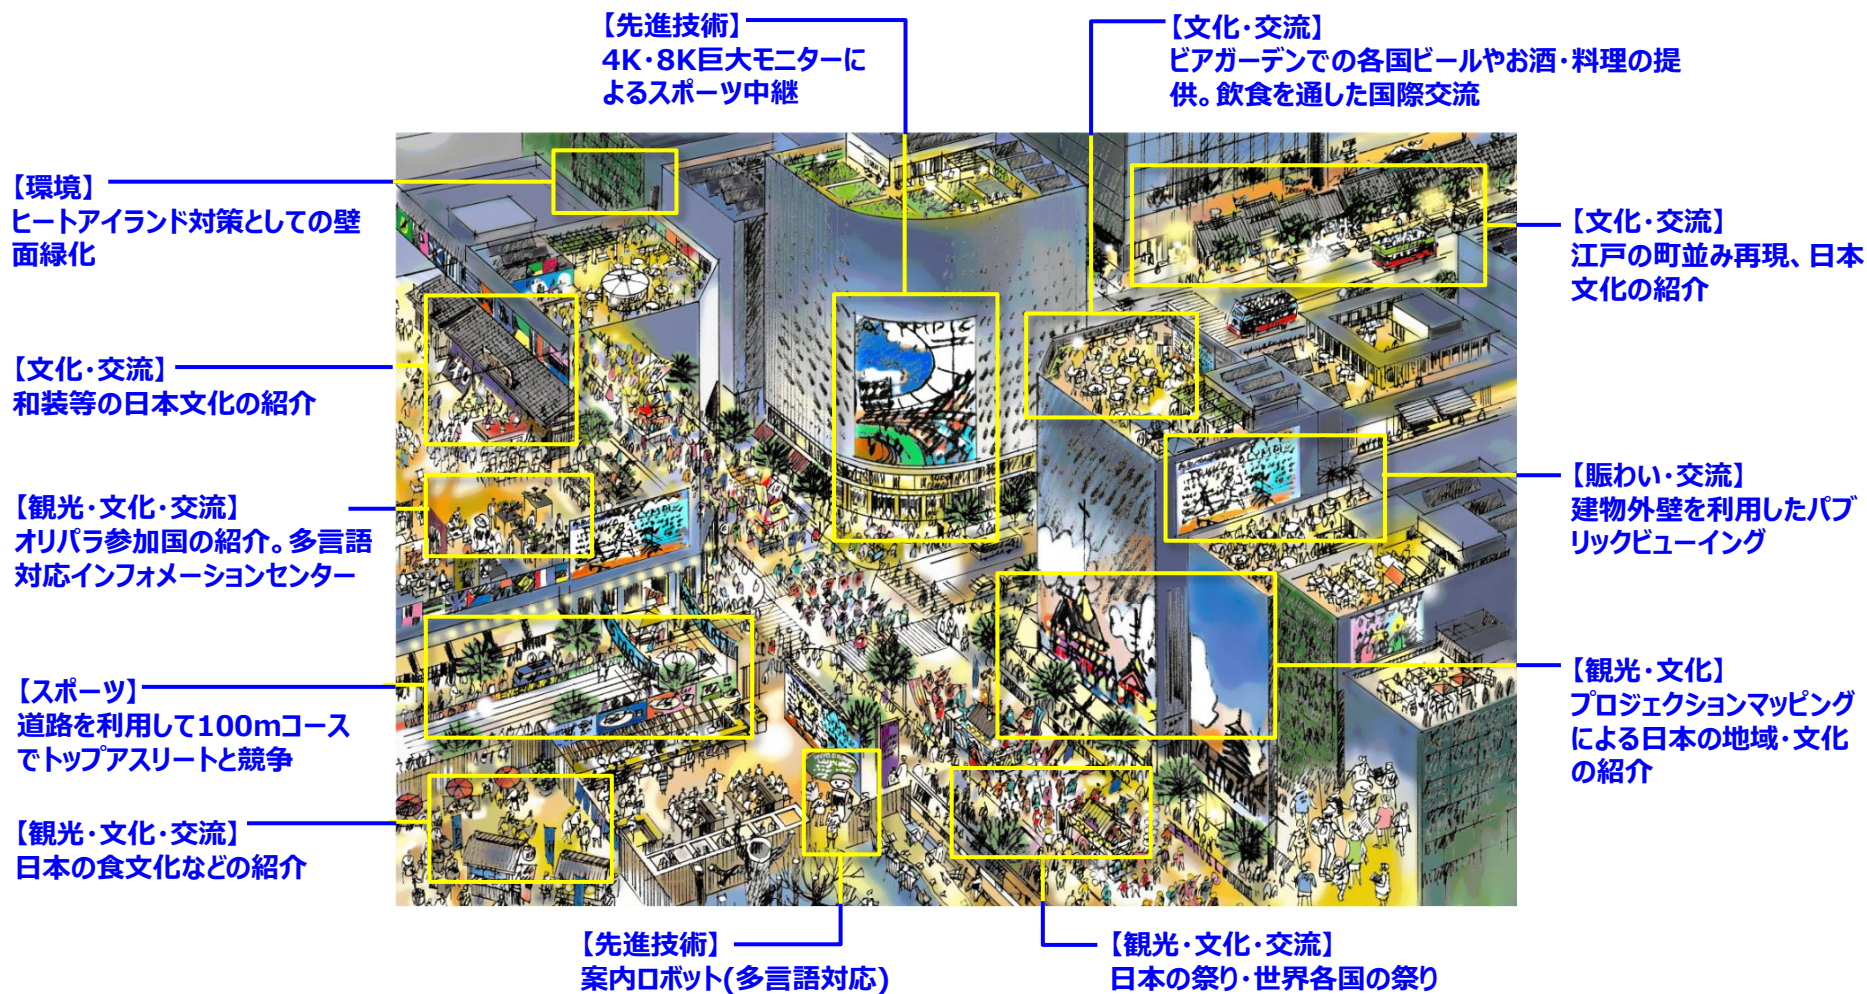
【先進技術】
4K·8K巨大モニターによるスポーツ中継

【文化·交流】
ビアガーデンでの各国ビールやお酒·料理の提供。飲食を通した国際交流

【環境】
ヒートアイランド対策としての壁面緑化

【文化·交流】
江戸の町並み再現、日本文化の紹介

【文化·交流】
和装等の日本文化の紹介

【観光·文化·交流】
オリパラ参加国の紹介。多言語対応インフォメーションセンター

【賑わい·交流】
建物外壁を利用したパブリックビューイング

【スポーツ】
道路を利用して100mコースでトップアスリートと競争

【観光·文化】
プロジェクションマッピングによる日本の地域·文化の紹介

【観光·文化·交流】
日本の食文化などの紹介

【先進技術】
案内ロボット(多言語対応)

【観光·文化·交流】
日本の祭り·世界各国の祭り